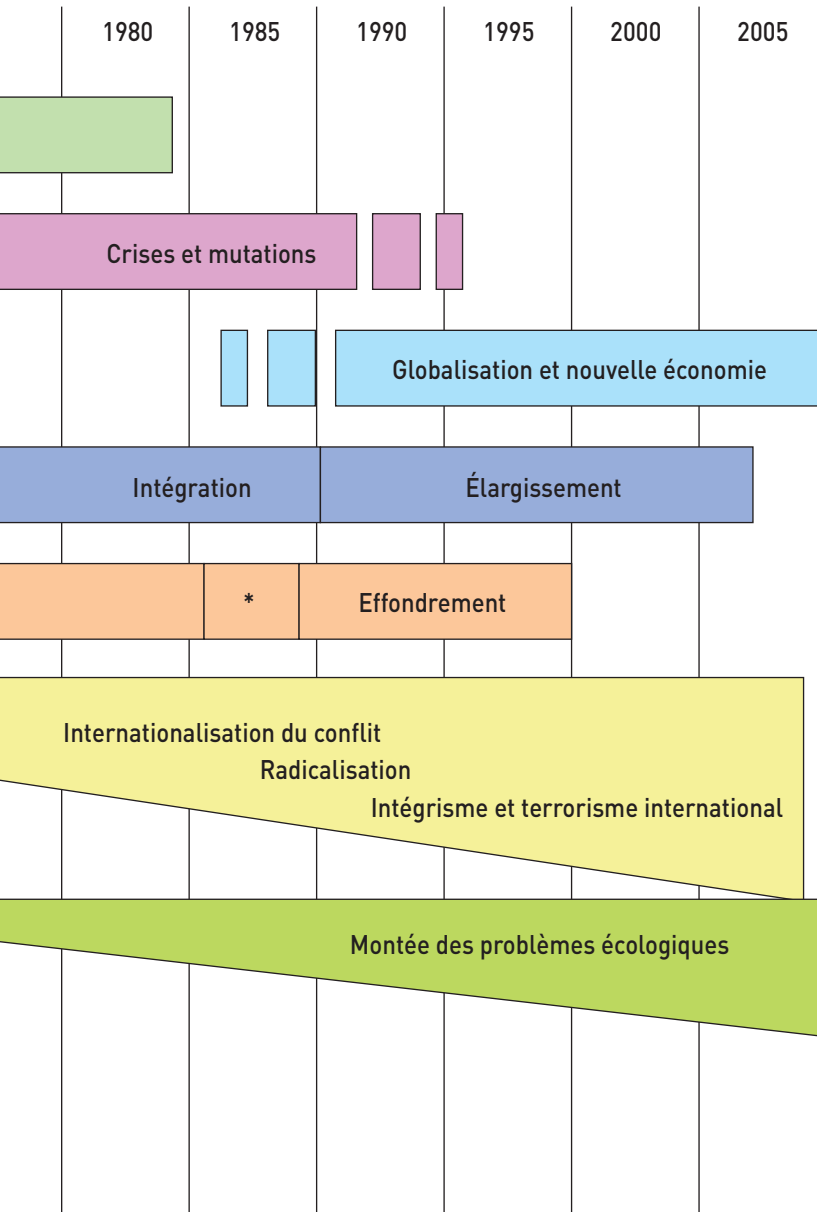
1980 1985 1990 1995 2000 2005

Crises et mutations

Globalisation et nouvelle économie

Intégration

Élargissement

*

Effondrement

Internationalisation du conflit

Radicalisation

Intégrisme et terrorisme international

Montée des problèmes écologiques